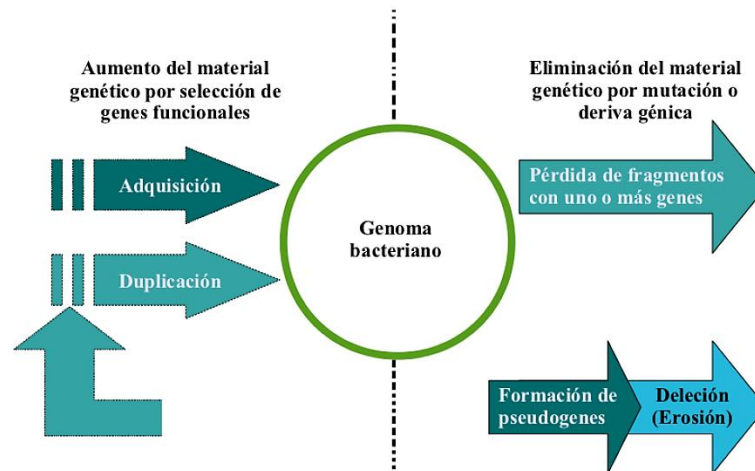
Aumento del material genético por selección de genes funcionales

Adquisición

Duplicación

Genoma bacteriano

Eliminación del material genético por mutación o deriva génica

Pérdida de fragmentos con uno o más genes

Formación de pseudogenes

Deleción (Erosión)